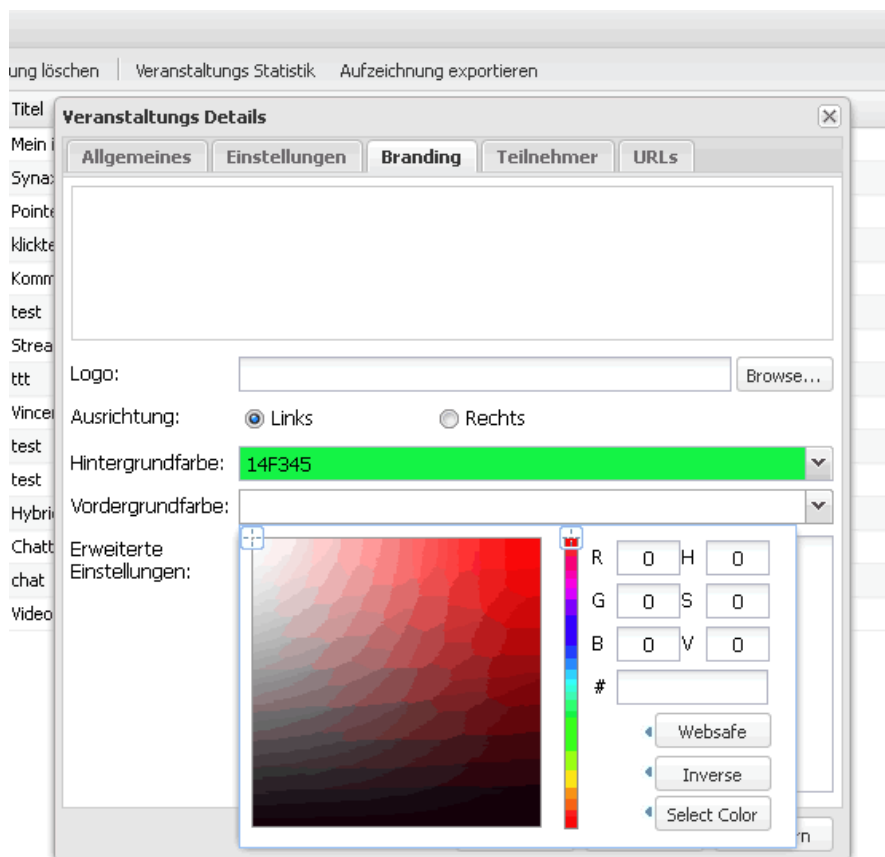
ung löschen | Veranstaltungs Statistik Aufzeichnung exportieren

Titel
Mein i
Synax
Pointe
klickte
Komm
test
Strea
ttt
Vincer
test
test
Hybri
Chatt
chat
Video

Veranstaltungs Details

Allgemeines | Einstellungen | Branding | Teilnehmer | URLs

Logo:
Browse...

Ausrichtung: Links Rechts

Hintergrundfarbe: 14F345

Vordergrundfarbe:

Erweiterte Einstellungen:

R 0 H 0
G 0 S 0
B 0 V 0
#

Websafe
Inverse
Select Color

rn